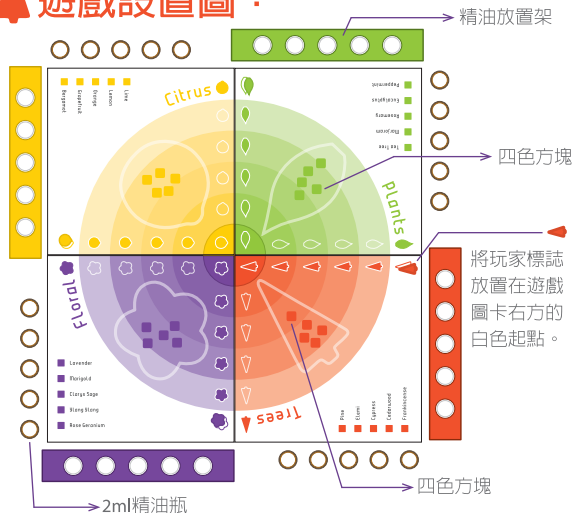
遊戲設置圖：

精油放置架

Citrus

Bergamot
Grapefruit
Orange
Lemon
Lime

Peppermint
Eucalyptus
Rosemary
Marjoram
Tea Tree

四色方塊

Plants

將玩家標誌放置在遊戲圖卡右方的白色起點。

Floral

Lavender
Marigold
Clarys Sage
Ylang Ylang
Rose Geranium

Trees

Pine
Cedarwood
Cypress
Elemi
Frankincense

四色方塊

2ml精油瓶